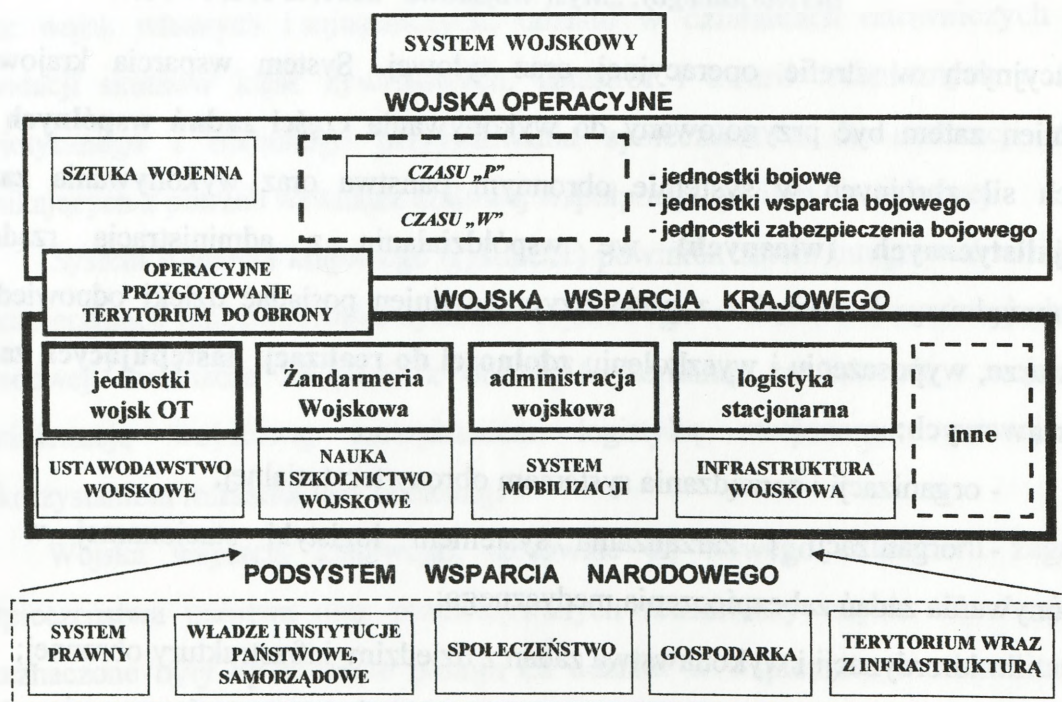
SYSTEM WOJSKOWY

WOJSKA OPERACYJNE

SZTUKA WOJENNA

CZASU „P"

CZASU „W"

- jednostki bojowe
- jednostki wsparcia bojowego
- jednostki zabezpieczenia bojowego

OPERACYJNE PRZYGOTOWANIE TERYTORIUM DO OBRONY

WOJSKA WSPARCIA KRAJOWEGO

jednostki wojsk OT

Żandarmeria Wojskowa

administracja wojskowa

logistyka stacjonarna

inne

USTAWODAWSTWO WOJSKOWE

NAUKA I SZKOLNICTWO WOJSKOWE

SYSTEM MOBILIZACJI

INFRASTRUKTURA WOJSKOWA

PODSYSTEM WSPARCIA NARODOWEGO

SYSTEM PRAWNY

WŁADZE I INSTYTUCJE PAŃSTWOWE, SAMORZĄDOWE

SPOŁECZEŃSTWO

GOSPODARKA

TERYTORIUM WRAZ Z INFRASTRUKTURĄ